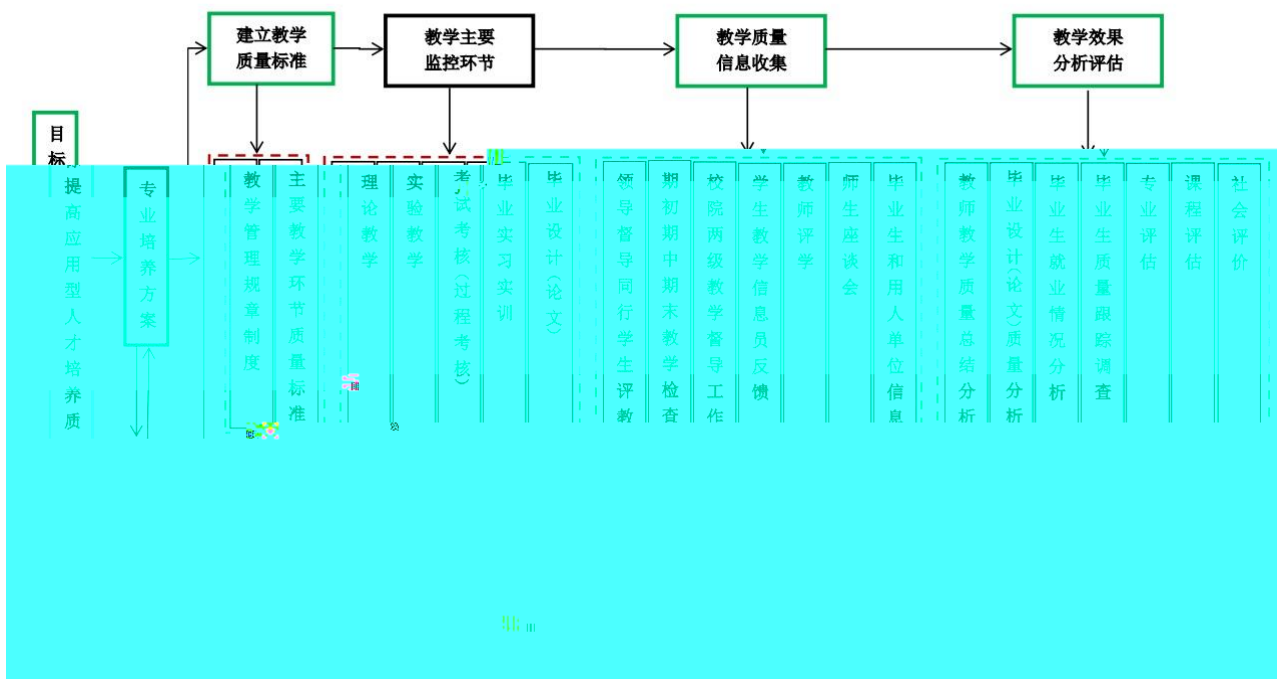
建立教学质量标准

教学主要监控环节

教学质量信息收集

教学效果分析评估

目标

提高应用型人才培养质

专业培养方案

教学管理规章制度

主要教学环节质量标准

理论教学

实验教学

考试考核(过程考核)

毕业实习实训

毕业设计(论文)

领导督导同行学生评教

期初期中期末教学检查

校院两级教学督导工作

学生教学信息员反馈

教师评学

师生座谈会

毕业生和用人单位信息

教师教学质量总结分析

毕业设计(论文)质量分析

毕业生就业情况分析

毕业生质量跟踪调查

专业评估

课程评估

社会评价